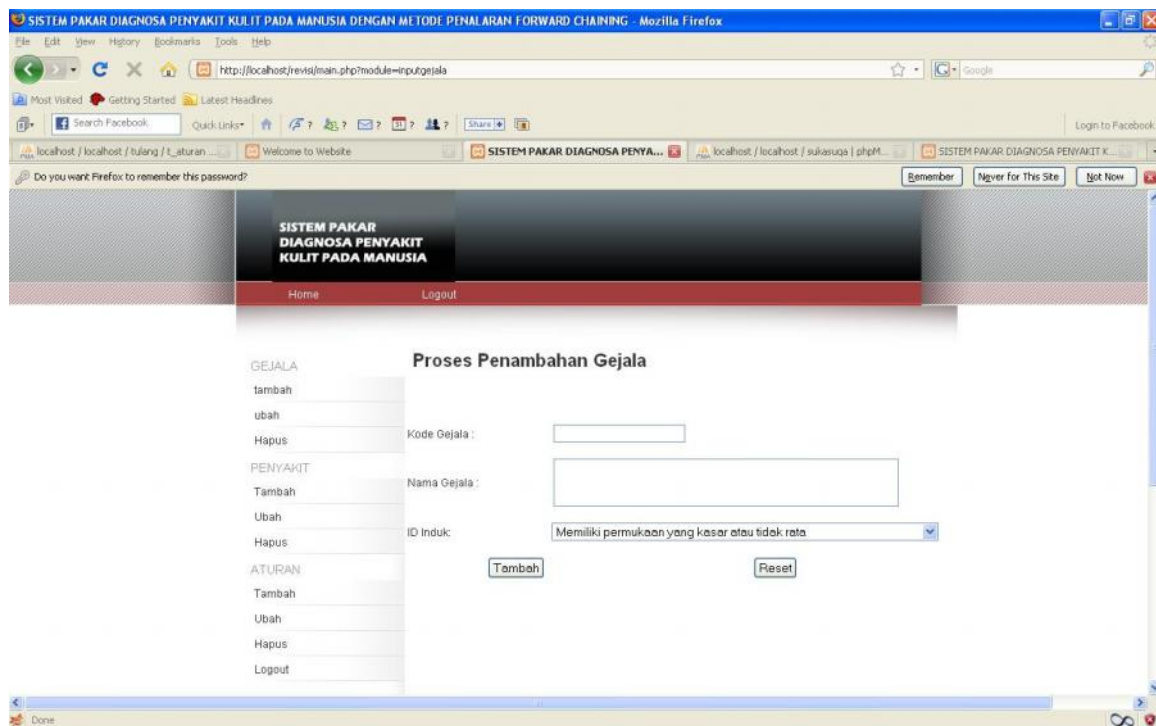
SISTEM PAKAR DIAGNOSA PENYAKIT KULIT PADA MANUSIA DENGAN METODE PENALARAN FORWARD CHAINING - Mozilla Firefox

File Edit View History Bookmarks Tools Help

http://localhost/revisi/main.php?module=inputgejala

Google

Most Visited Getting Started Latest Headlines

Search Facebook Quick Links Share Login to Facebook

localhost / localhost / tulang / t_aturan ... Welcome to Website SISTEM PAKAR DIAGNOSA PENYA... localhost / localhost / sukasuga | phpM... SISTEM PAKAR DIAGNOSA PENYAKIT K...

Do you want Firefox to remember this password? Remember Never for This Site Not Now

SISTEM PAKAR DIAGNOSA PENYAKIT KULIT PADA MANUSIA

Home Logout

GEJALA
tambah
ubah
Hapus
PENYAKIT
Tambah
Ubah
Hapus
ATURAN
Tambah
Ubah
Hapus
Logout

Proses Penambahan Gejala

Kode Gejala :

Nama Gejala :

ID Induk: Memiliki permukaan yang kasar atau tidak rata

Tambah Reset

Done